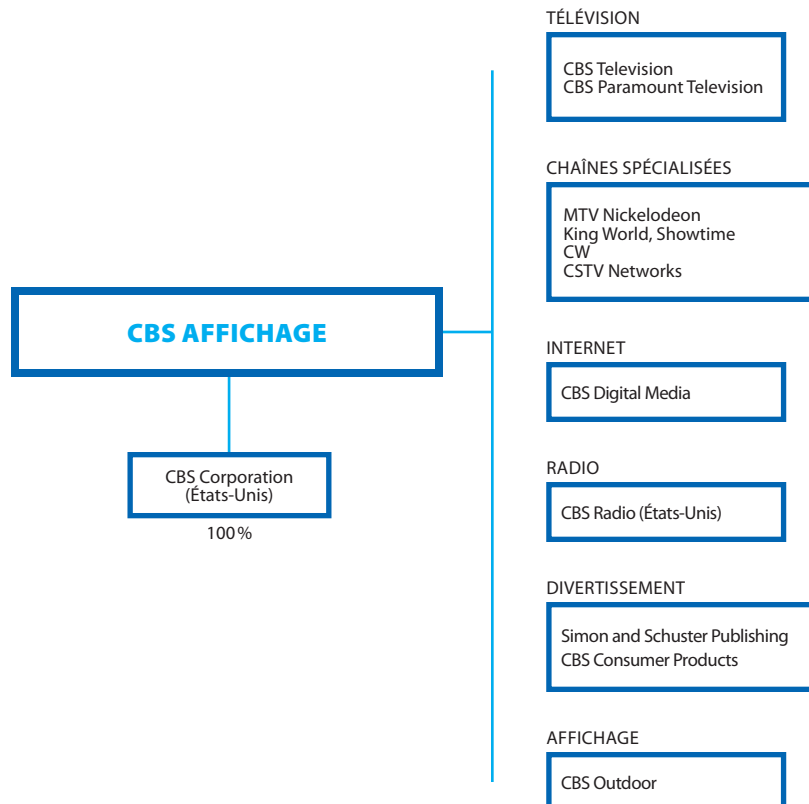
CBS AFFICHAGE

CBS Corporation
(États-Unis)

100%

TÉLÉVISION

CBS Television
CBS Paramount Television

CHAÎNES SPÉCIALISÉES

MTV Nickelodeon
King World, Showtime
CW
CSTV Networks

INTERNET

CBS Digital Media

RADIO

CBS Radio (États-Unis)

DIVERTISSEMENT

Simon and Schuster Publishing
CBS Consumer Products

AFFICHAGE

CBS Outdoor